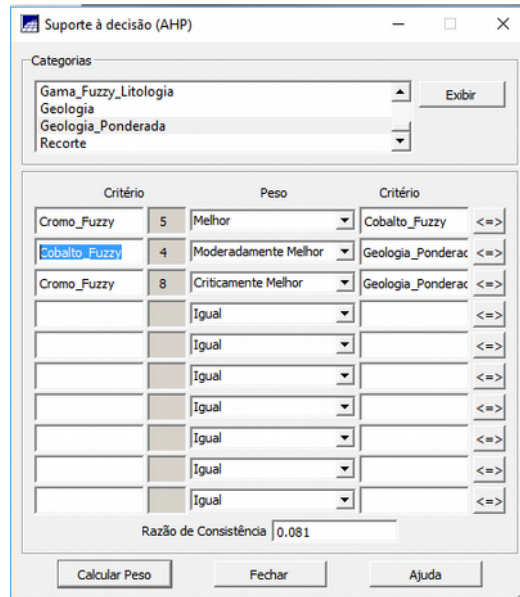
Suporte à decisão (AHP)

Categorias

Gama_Fuzzy_Litologia
Geologia
Geologia_Ponderada
Recorte

Exibir

| Critério | | Peso | Critério | |
|---|---|---|---|---|
| Cromo_Fuzzy | 5 | Melhor | Cobalto_Fuzzy | <=> |
| Cobalto_Fuzzy | 4 | Moderadamente Melhor | Geologia_Ponderac | <=> |
| Cromo_Fuzzy | 8 | Criticamente Melhor | Geologia_Ponderac | <=> |
| | | Igual | | <=> |
| | | Igual | | <=> |
| | | Igual | | <=> |
| | | Igual | | <=> |
| | | Igual | | <=> |
| | | Igual | | <=> |
| | | Igual | | <=> |

Razão de Consistência 0.081

Calcular Peso Fechar Ajuda